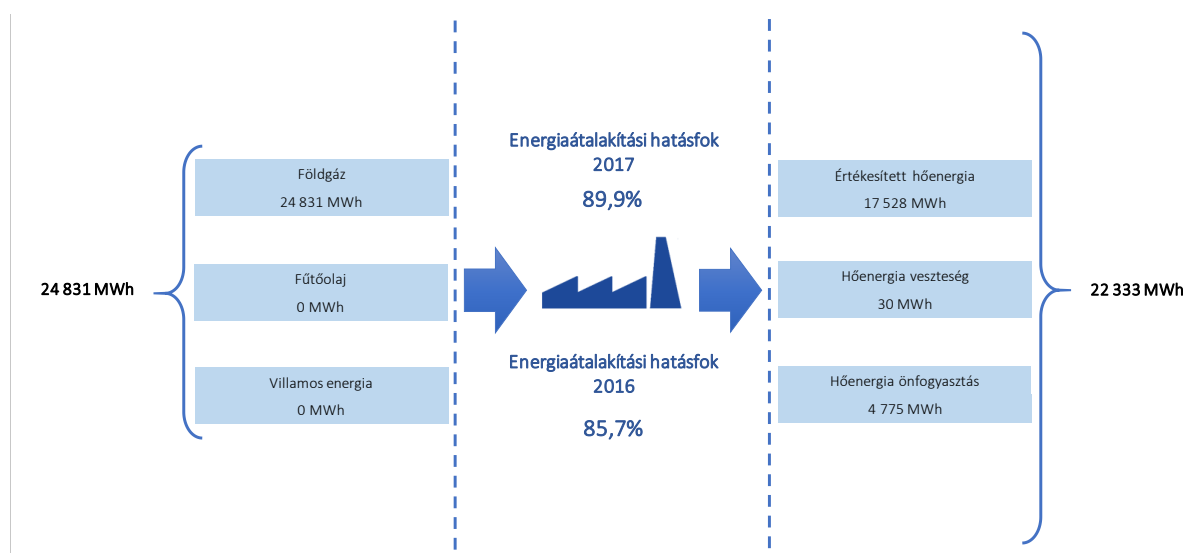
24 831 MWh

Földgáz
24 831 MWh

Fűtőolaj
0 MWh

Villamos energia
0 MWh

Energiaátalakítási hatásfok
2017
89,9%

Energiaátalakítási hatásfok
2016
85,7%

Értékesített hőenergia
17 528 MWh

Hőenergia veszteség
30 MWh

Hőenergia önfogyasztás
4 775 MWh

22 333 MWh